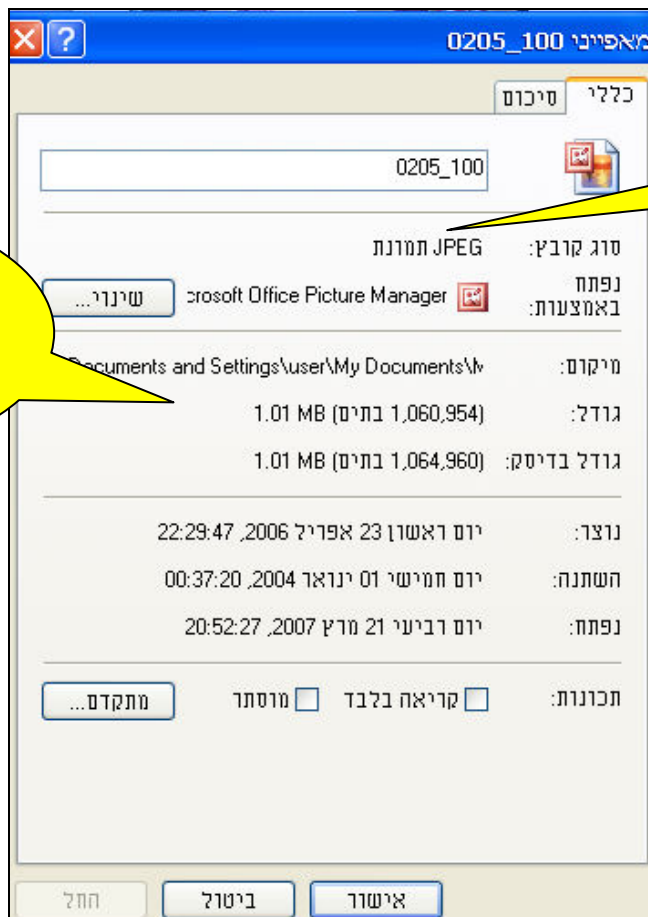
מאפייני 0205_100

כללי

סיכום

0205_100

סוג קובץ: תמונת JPEG

נפתח באמצעות: crosoft Office Picture Manager

שינוי...

מיקום: Documents and Settings\user\My Documents\M

גודל: 1.01 MB (1,060,954 בתים)

גודל בדיסק: 1.01 MB (1,064,960 בתים)

נוצר: יום ראשון 23 אפריל 2006, 22:29:47

השתנה: יום חמישי 01 ינואר 2004, 00:37:20

נפתח: יום רביעי 21 מרץ 2007, 20:52:27

תכונות: קריאה בלבד מוסתר

מתקדם...

אישור ביטול החל